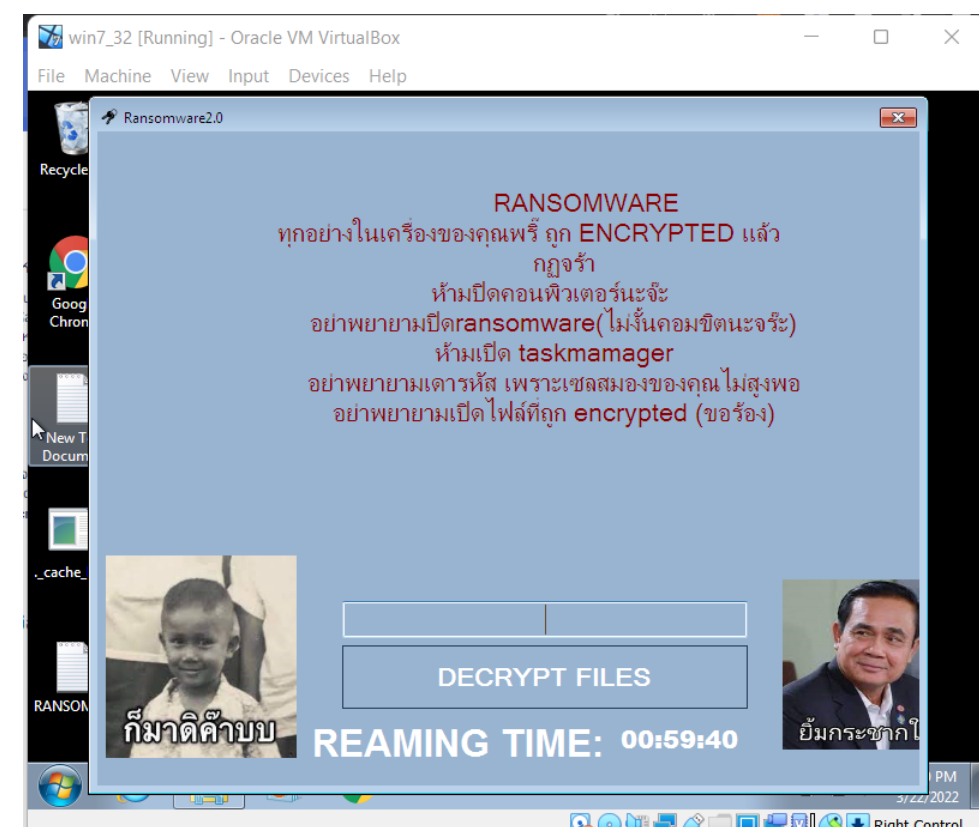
win7_32 [Running] - Oracle VM VirtualBox

File Machine View Input Devices Help

Recycle

Goog Chron

New T Docum

._cache_

RANSOM

Ransomware2.0

RANSOMWARE
ทุกอย่างในเครื่องของคุณพรี่ ถูก ENCRYPTED แล้ว
กฏจร้า
ห้ามปิดคอนพิวเตอร์นะจ๊ะ
อย่าพยายามปิดransomware(ไม่งั้นคอมขิตนะจรั๊)
ห้ามเปิด taskmamager
อย่าพยายามเดารหัส เพราะเซลสมองของคุณไม่สูงพอ
อย่าพยายามเปิดไฟล์ที่ถูก encrypted (ขอร้อง)

DECRYPT FILES

REAMING TIME: 00:59:40

ก็มาดิค๊าบบ

ยิ้มกระชากใ

PM
3/22/2022

Right Control